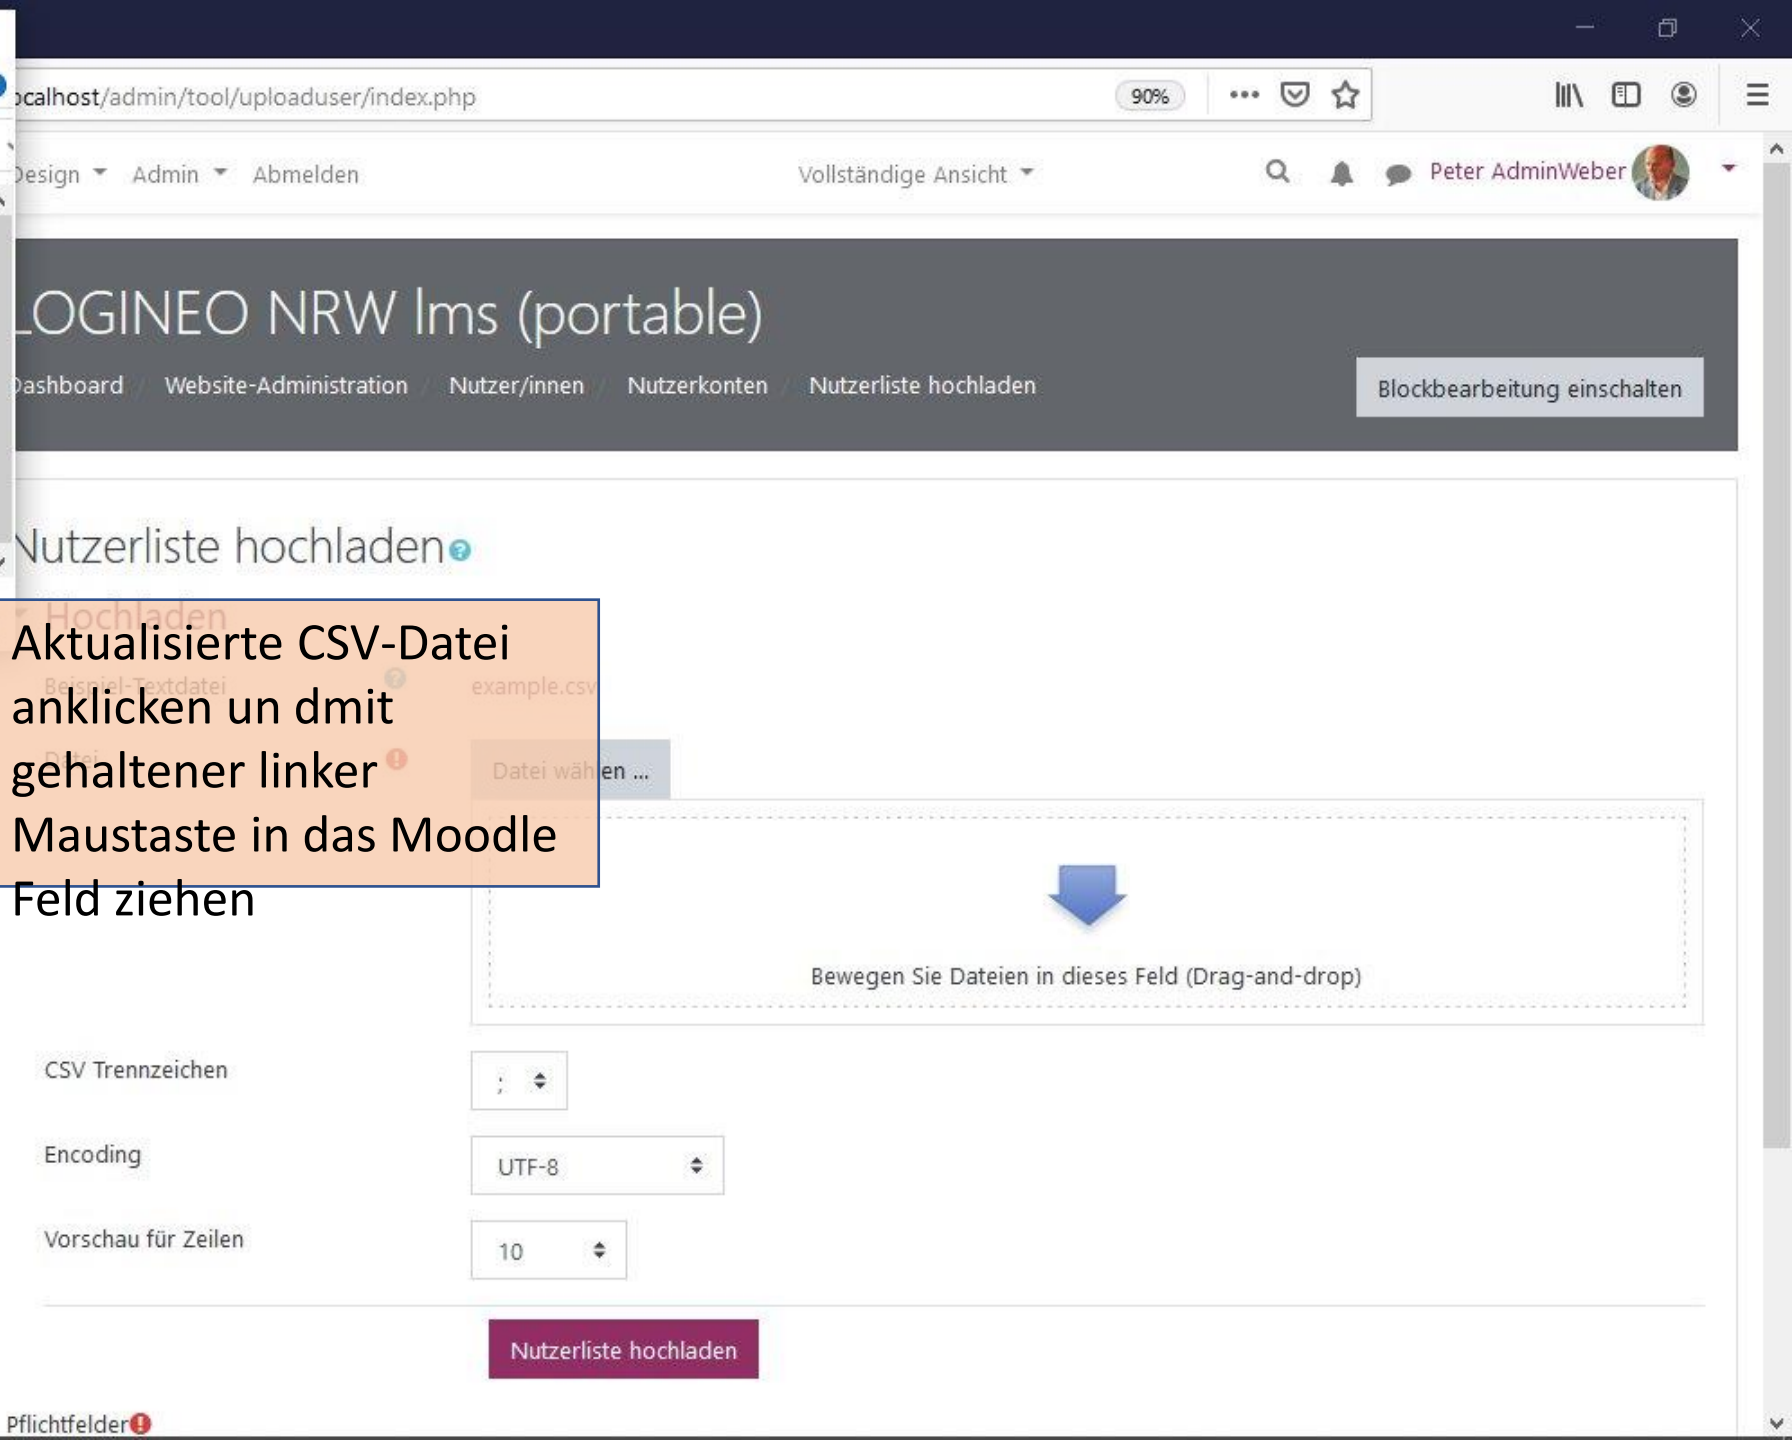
ocalhost/admin/tool/uploaduser/index.php

90%

Design Admin Abmelden

Vollständige Ansicht

Peter AdminWeber

LOGINEO NRW lms (portable)

Dashboard / Website-Administration / Nutzer/innen / Nutzerkonten / Nutzerliste hochladen

Blockbearbeitung einschalten

Nutzerliste hochladen

Hochladen

Beispiel-Textdatei example.csv

Datei

Datei wählen ...

Aktualisierte CSV-Datei anklicken un dmit gehaltener linker Maustaste in das Moodle Feld ziehen

Bewegen Sie Dateien in dieses Feld (Drag-and-drop)

CSV Trennzeichen ;

Encoding UTF-8

Vorschau für Zeilen 10

Nutzerliste hochladen

Pflichtfelder